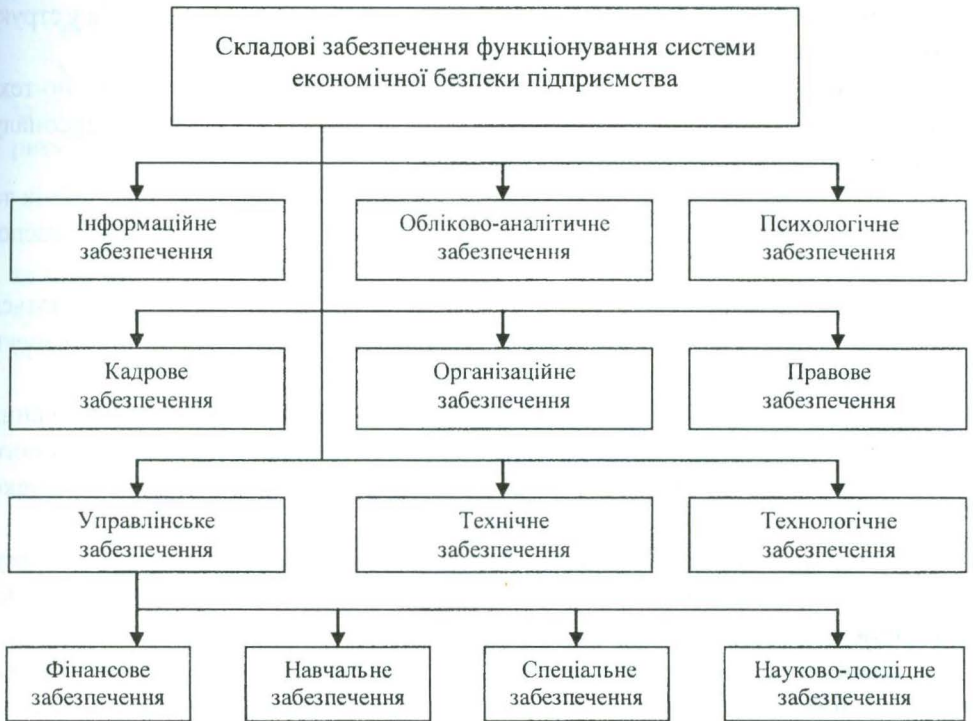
Складові забезпечення функціонування системи економічної безпеки підприємства

Інформаційне забезпечення

Обліково-аналітичне забезпечення

Психологічне забезпечення

Кадрове забезпечення

Організаційне забезпечення

Правове забезпечення

Управлінське забезпечення

Технічне забезпечення

Технологічне забезпечення

Фінансове забезпечення

Навчальне забезпечення

Спеціальне забезпечення

Науково-дослідне забезпечення